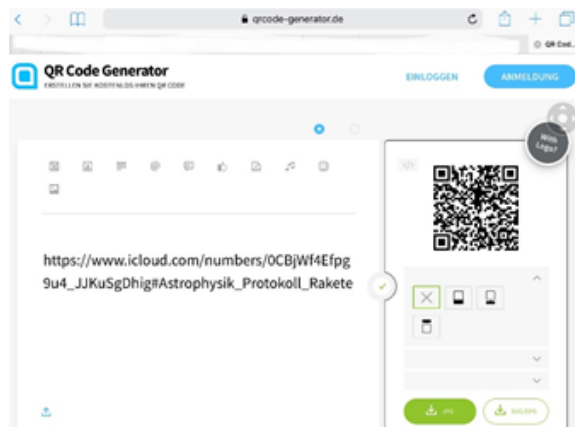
qrcode-generator.de

QR Cod...

QR Code Generator
ERSTELLEN SIE KOSTENLOS IHREN QR CODE

EINLOGGEN

ANMELDUNG

With Logo?

https://www.icloud.com/numbers/0CBjWf4Efpg9u4_JJKuSgDhig#Astrophysik_Protokoll_Rakete

JPG

SVG/EPS